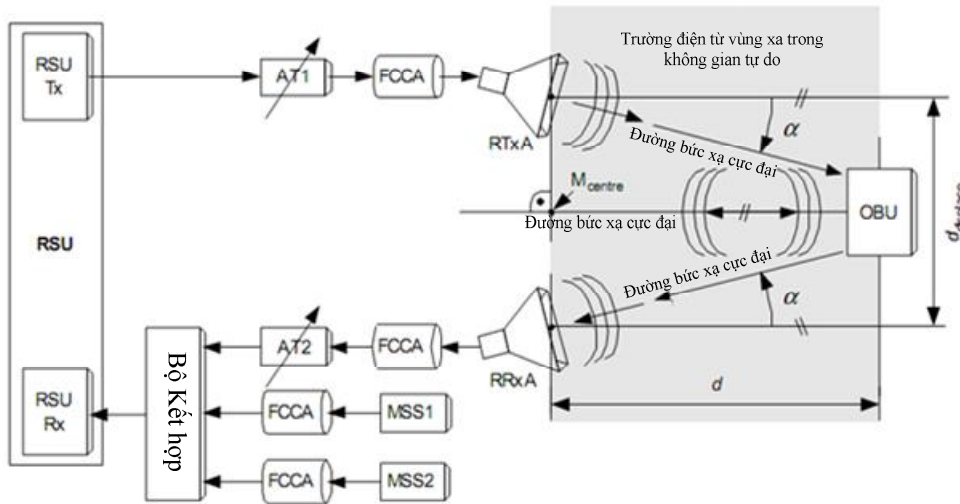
RSU Tx

RSU

RSU Rx

AT1

FCCA

RTxA

Trường điện từ vùng xa trong không gian tự do

Đường bức xạ cực đại

$\alpha$

$M_{centre}$

Đường bức xạ cực đại

OBU

Đường bức xạ cực đại

$\alpha$

$d_{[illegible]}$

Bộ Kết hợp

AT2

FCCA

RRxA

FCCA

MSS1

FCCA

MSS2

$d$